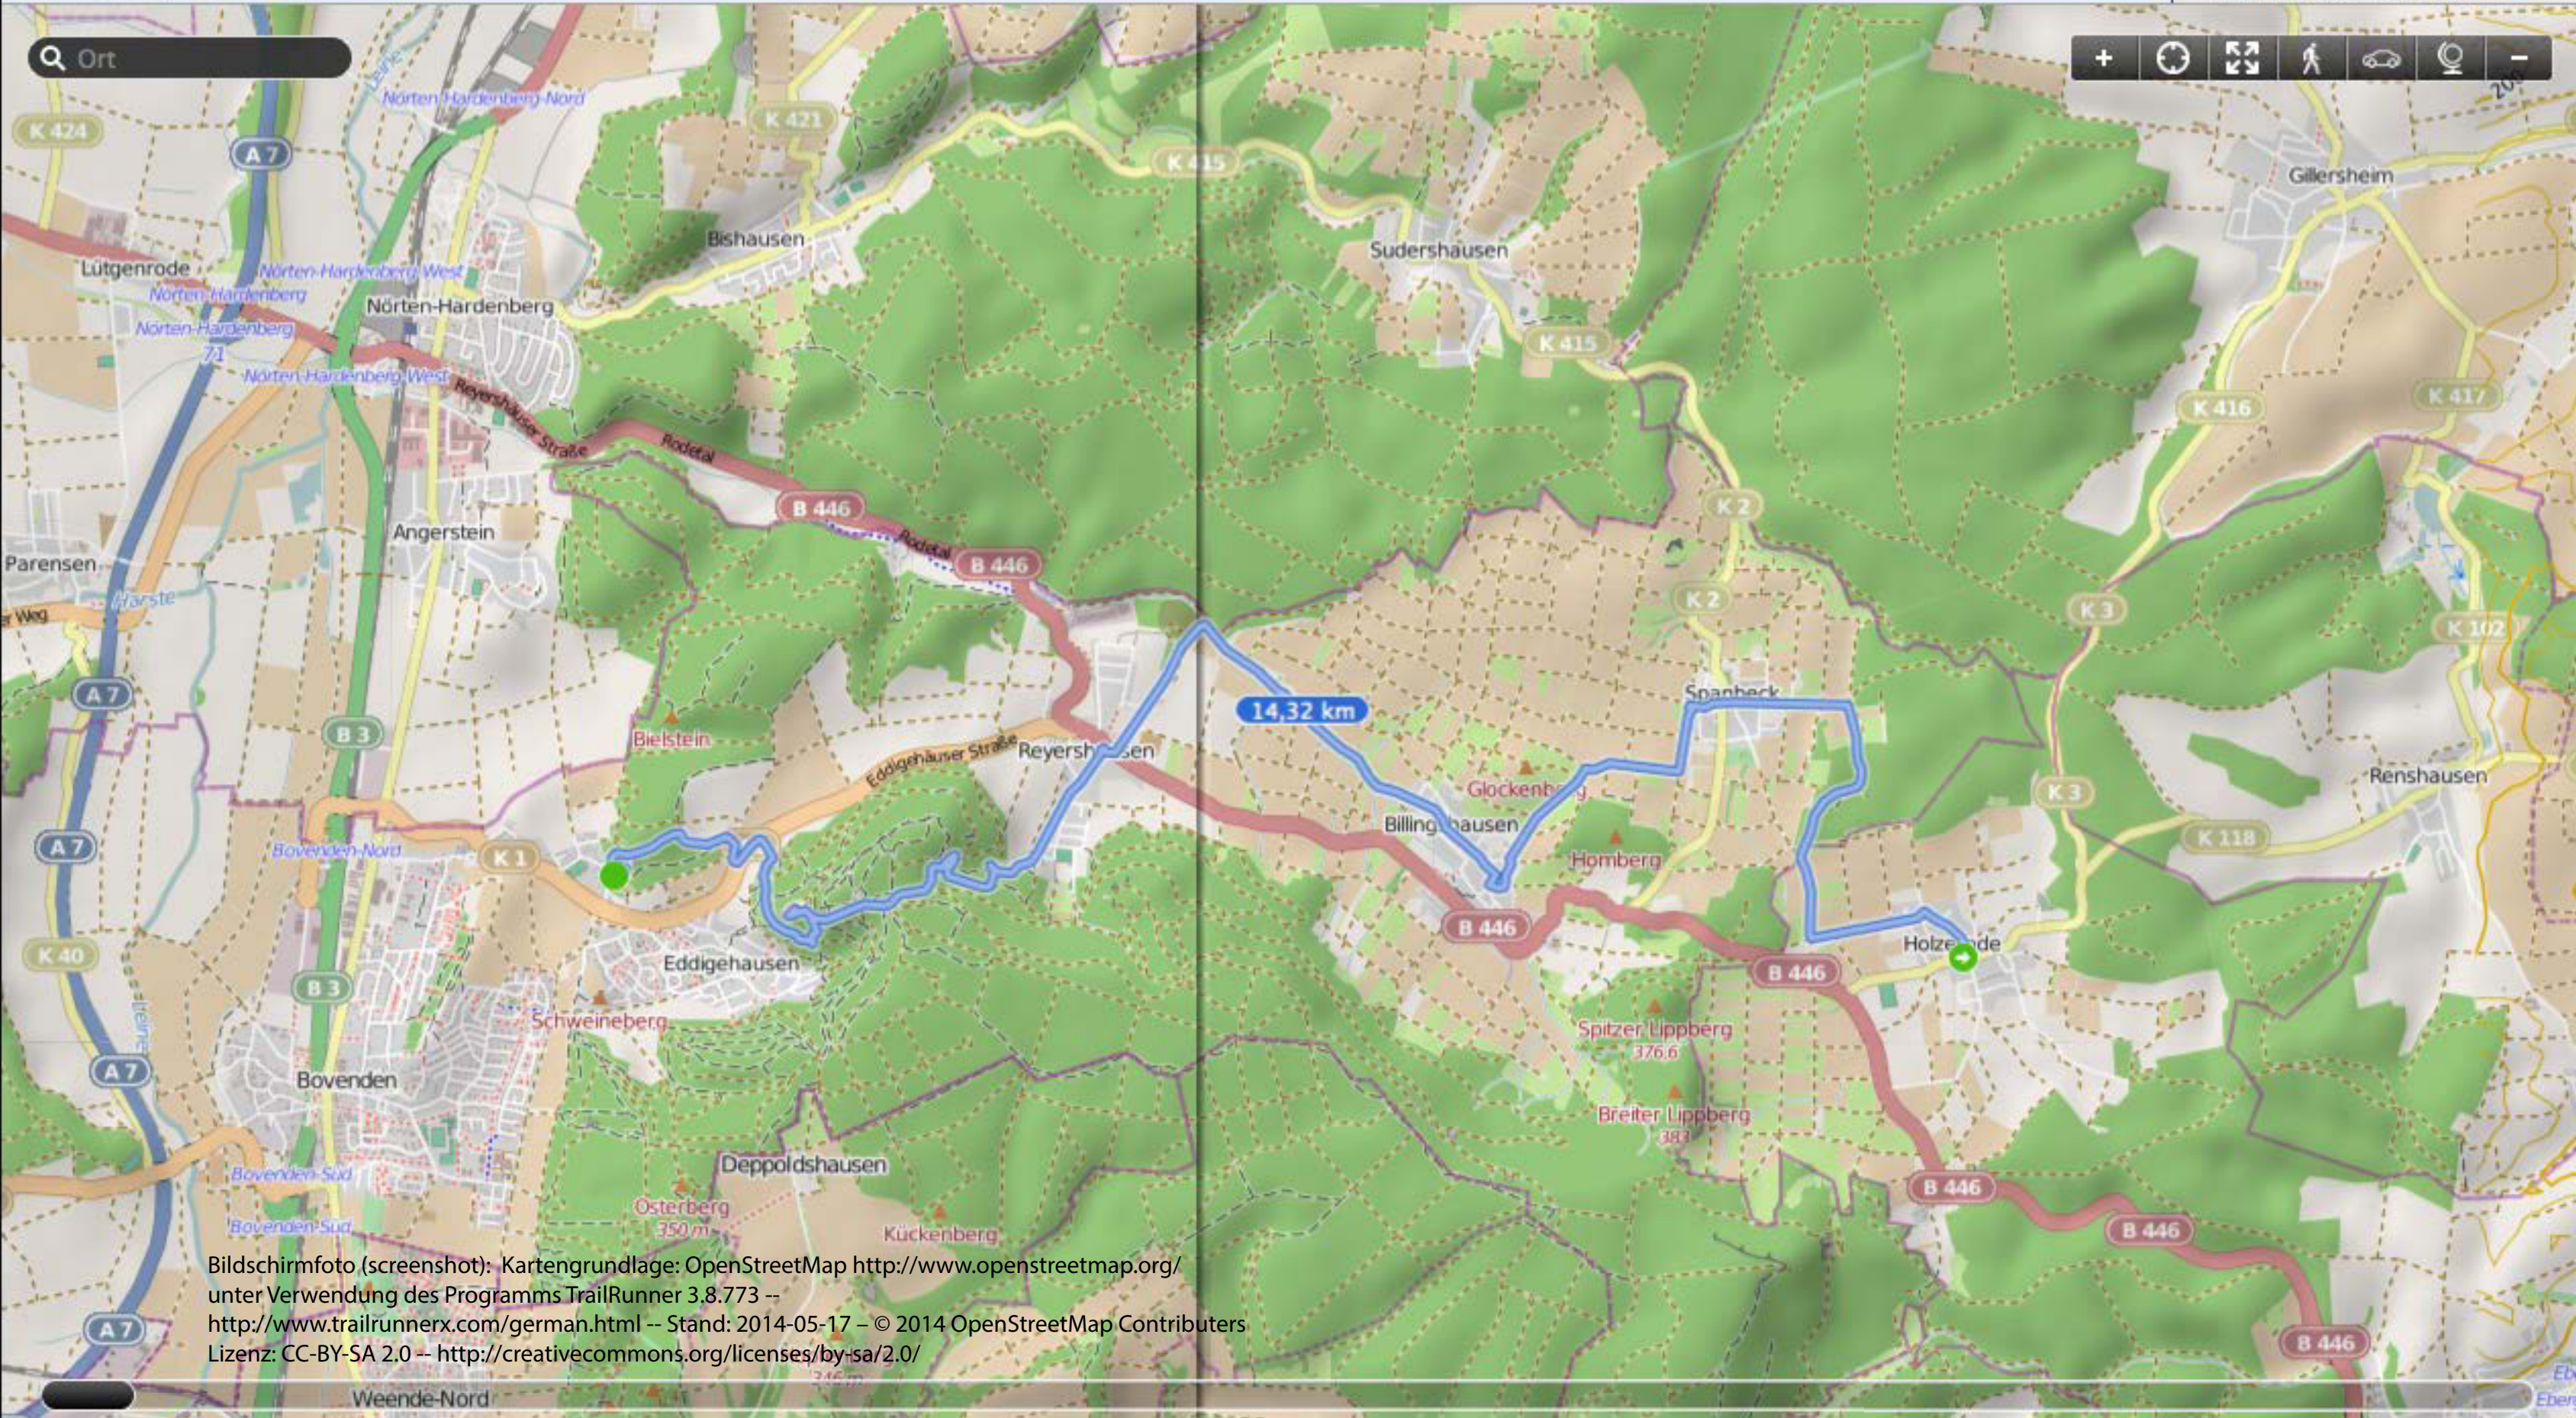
Ort

+ –

K 424
A 7
Nörten-Hardenberg-Nord
K 421
K 415
Bishausen
Sudershausen
Gillersheim
Lütgenrode
Nörten-Hardenberg-West
Nörten-Hardenberg
Nörten-Hardenberg
Nörten-Hardenberg
71
Nörten-Hardenberg-West
Reyershäuser Straße
Rodetal
K 415
K 416
K 417
B 446
Rodetal
B 446
Angerstein
Parensen
Harste
er Weg
K 2
K 2
K 3
K 102
A 7
B 3
Bielstein
Eddigehäuser Straße
Reyershausen
14,32 km
Spanbeck
Glockenberg
Renshausen
K 3
A 7
Bovenden-Nord
K 1
Billingshausen
Homberg
K 118
B 446
Holzerode
B 446
K 40
Eddigehausen
B 3
Schweineberg
Spitzer Lippberg
376,6
A 7
Bovenden
Breiter Lippberg
383
Deppoldshausen
B 446
Bovenden-Süd
Osterberg
350 m
Bovenden-Süd
Kückenberg
B 446
Bildschirmfoto (screenshot): Kartengrundlage: OpenStreetMap http://www.openstreetmap.org/ unter Verwendung des Programms TrailRunner 3.8.773 -- http://www.trailrunnerx.com/german.html -- Stand: 2014-05-17 – © 2014 OpenStreetMap Contributers Lizenz: CC-BY-SA 2.0 -- http://creativecommons.org/licenses/by-sa/2.0/
A 7
B 446
Weende-Nord
Ebergötzen